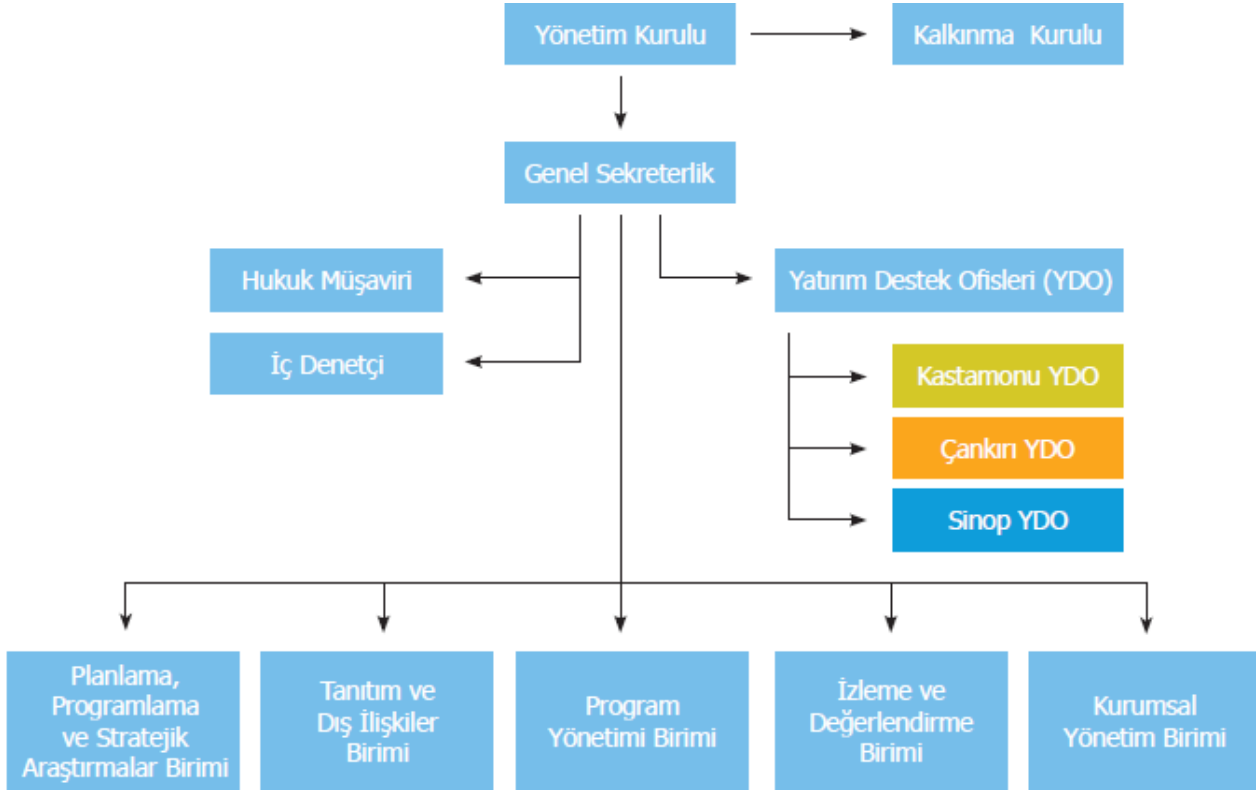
Yönetim Kurulu

Kalkınma Kurulu

Genel Sekreterlik

Hukuk Müşaviri

İç Denetçi

Yatırım Destek Ofisleri (YDO)

Kastamonu YDO

Çankırı YDO

Sinop YDO

Planlama, Programlama ve Stratejik Araştırmalar Birimi

Tanıtım ve Dış İlişkiler Birimi

Program Yönetimi Birimi

İzleme ve Değerlendirme Birimi

Kurumsal Yönetim Birimi